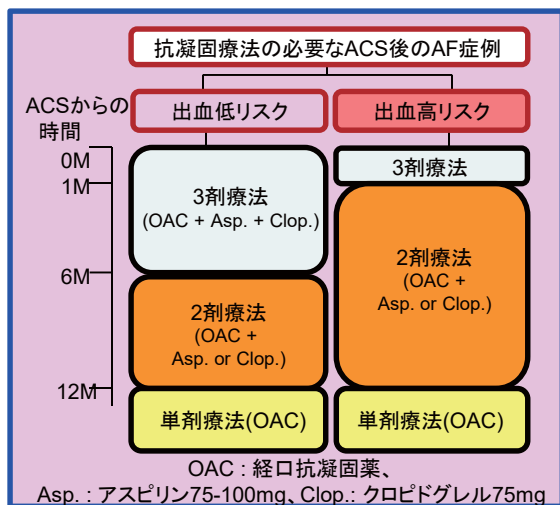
抗凝固療法の必要なACS後のAF症例

ACSからの時間

出血低リスク

出血高リスク

0M
1M
6M
12M

3剤療法
(OAC + Asp. + Clop.)

2剤療法
(OAC + Asp. or Clop.)

単剤療法(OAC)

3剤療法

2剤療法
(OAC + Asp. or Clop.)

単剤療法(OAC)

OAC : 経口抗凝固薬、
Asp. : アスピリン75-100mg、Clop.: クロピドグレル75mg